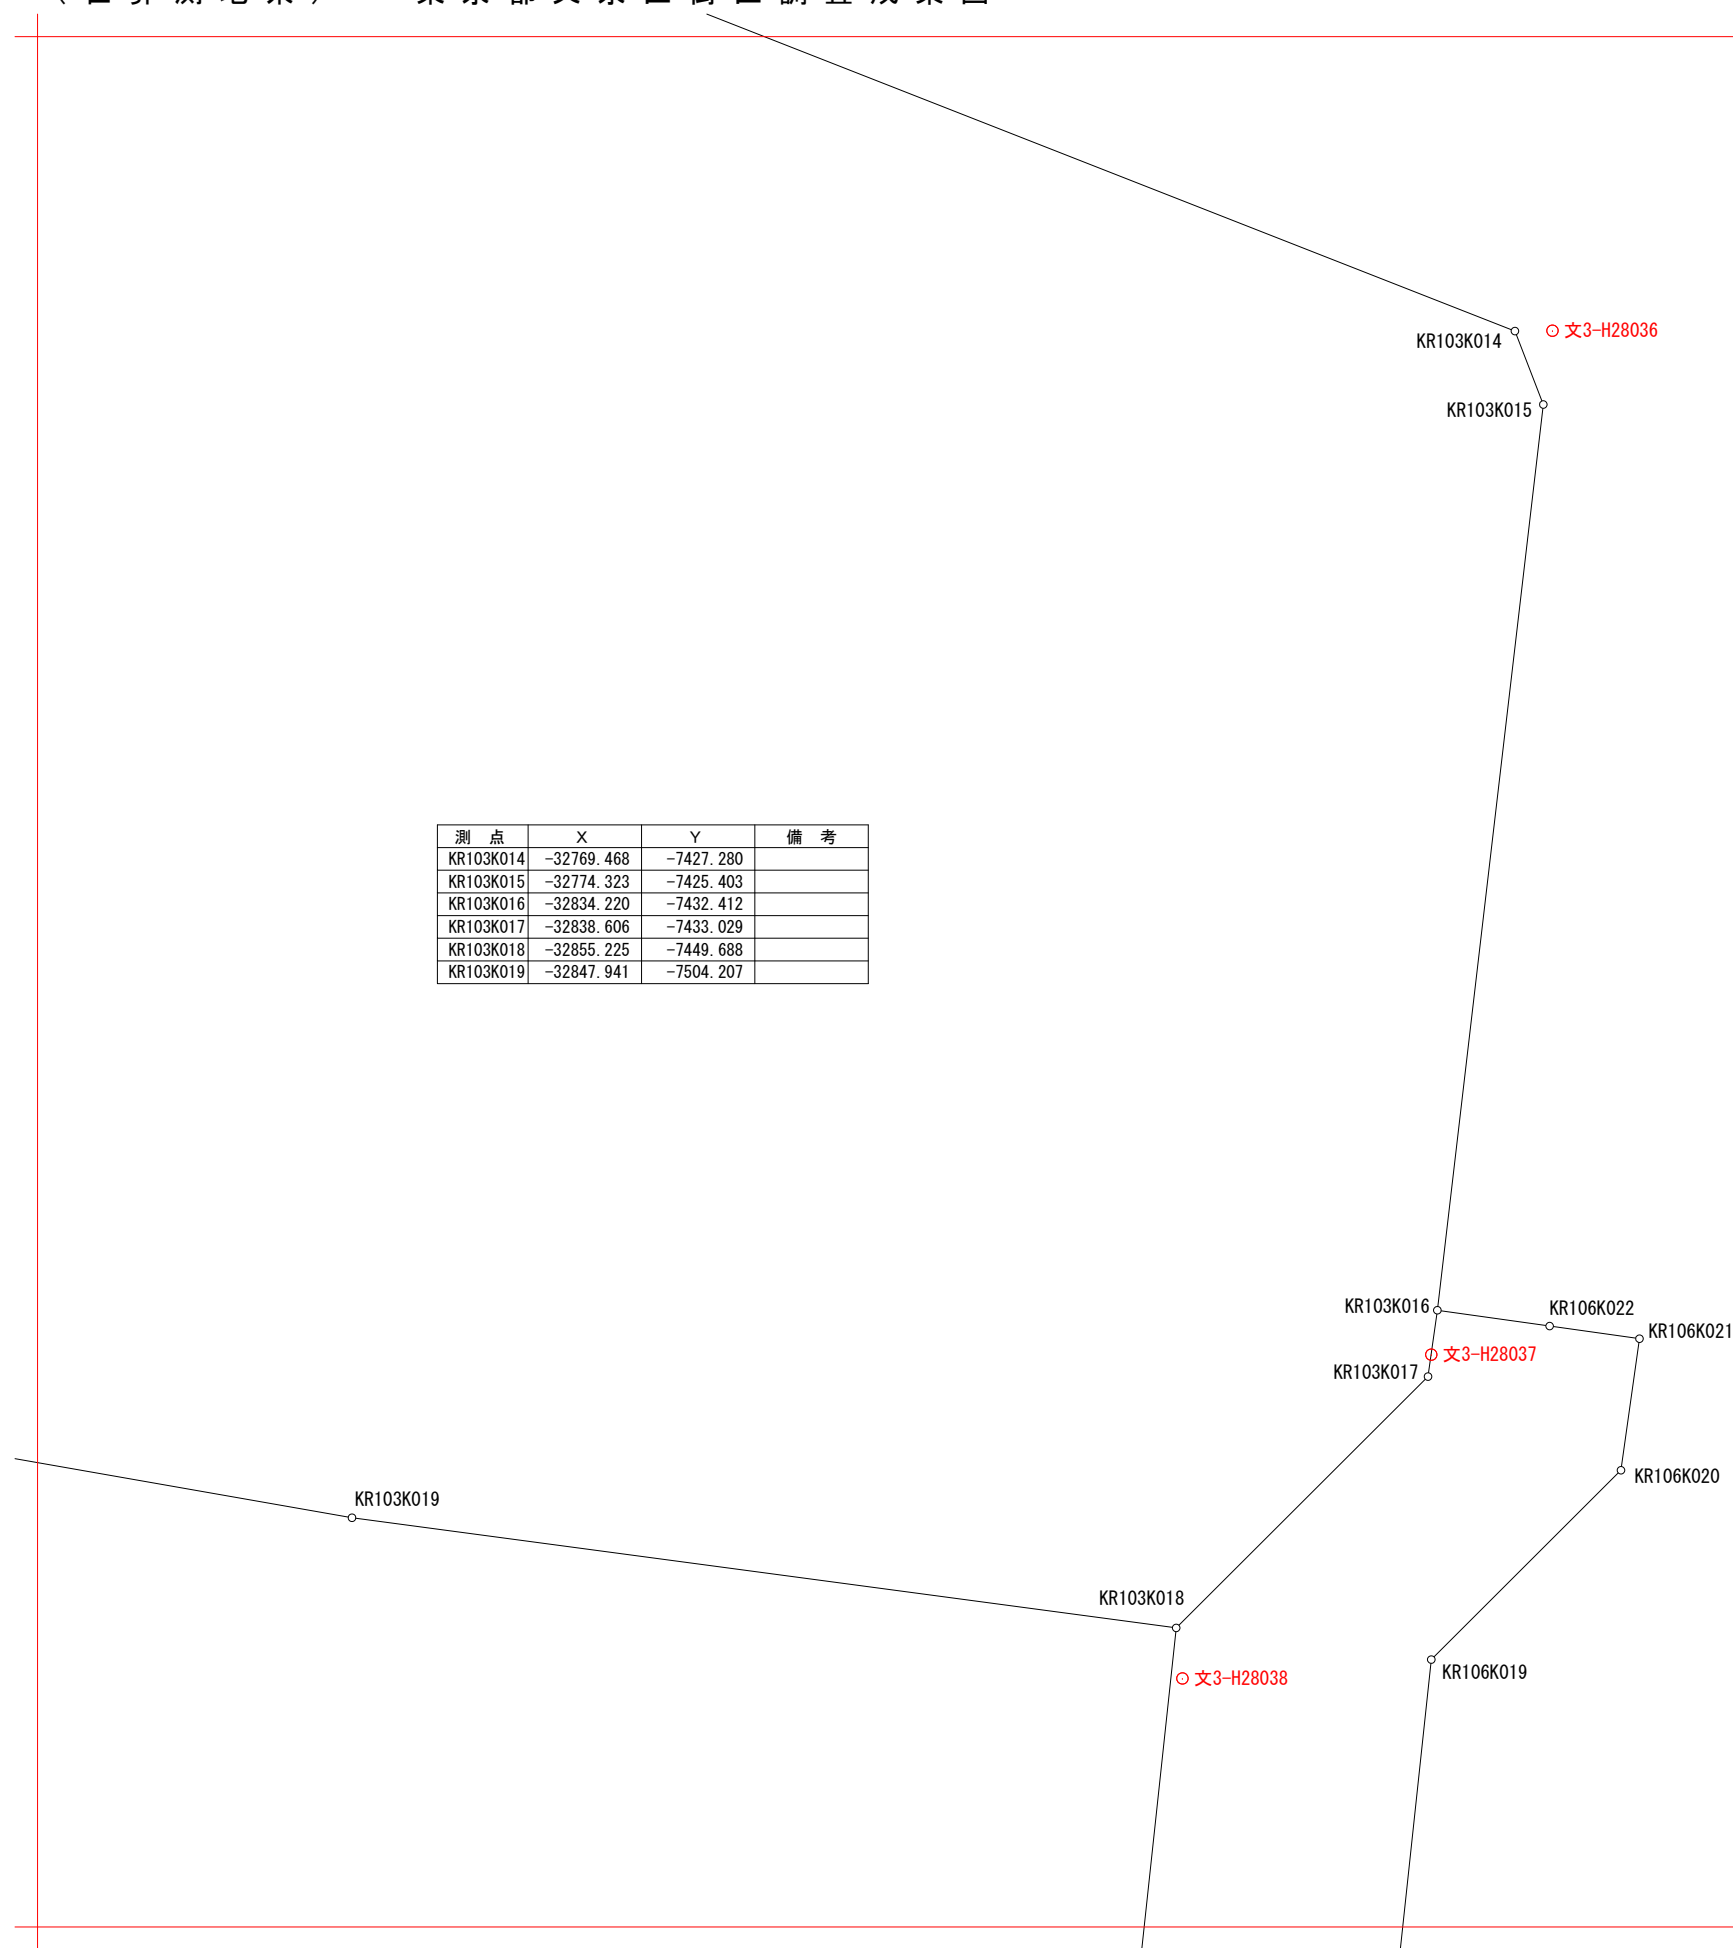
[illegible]

⊙ 文3-H28036
KR103K014
KR103K015

| 測 点 | X | Y | 備 考 |
|---|---|---|---|
| KR103K014 | -32769.468 | -7427.280 | |
| KR103K015 | -32774.323 | -7425.403 | |
| KR103K016 | -32834.220 | -7432.412 | |
| KR103K017 | -32838.606 | -7433.029 | |
| KR103K018 | -32855.225 | -7449.688 | |
| KR103K019 | -32847.941 | -7504.207 | |

KR103K016
KR106K022
KR106K021
⊙ 文3-H28037
KR103K017
KR106K020
KR103K019
KR103K018
⊙ 文3-H28038
KR106K019